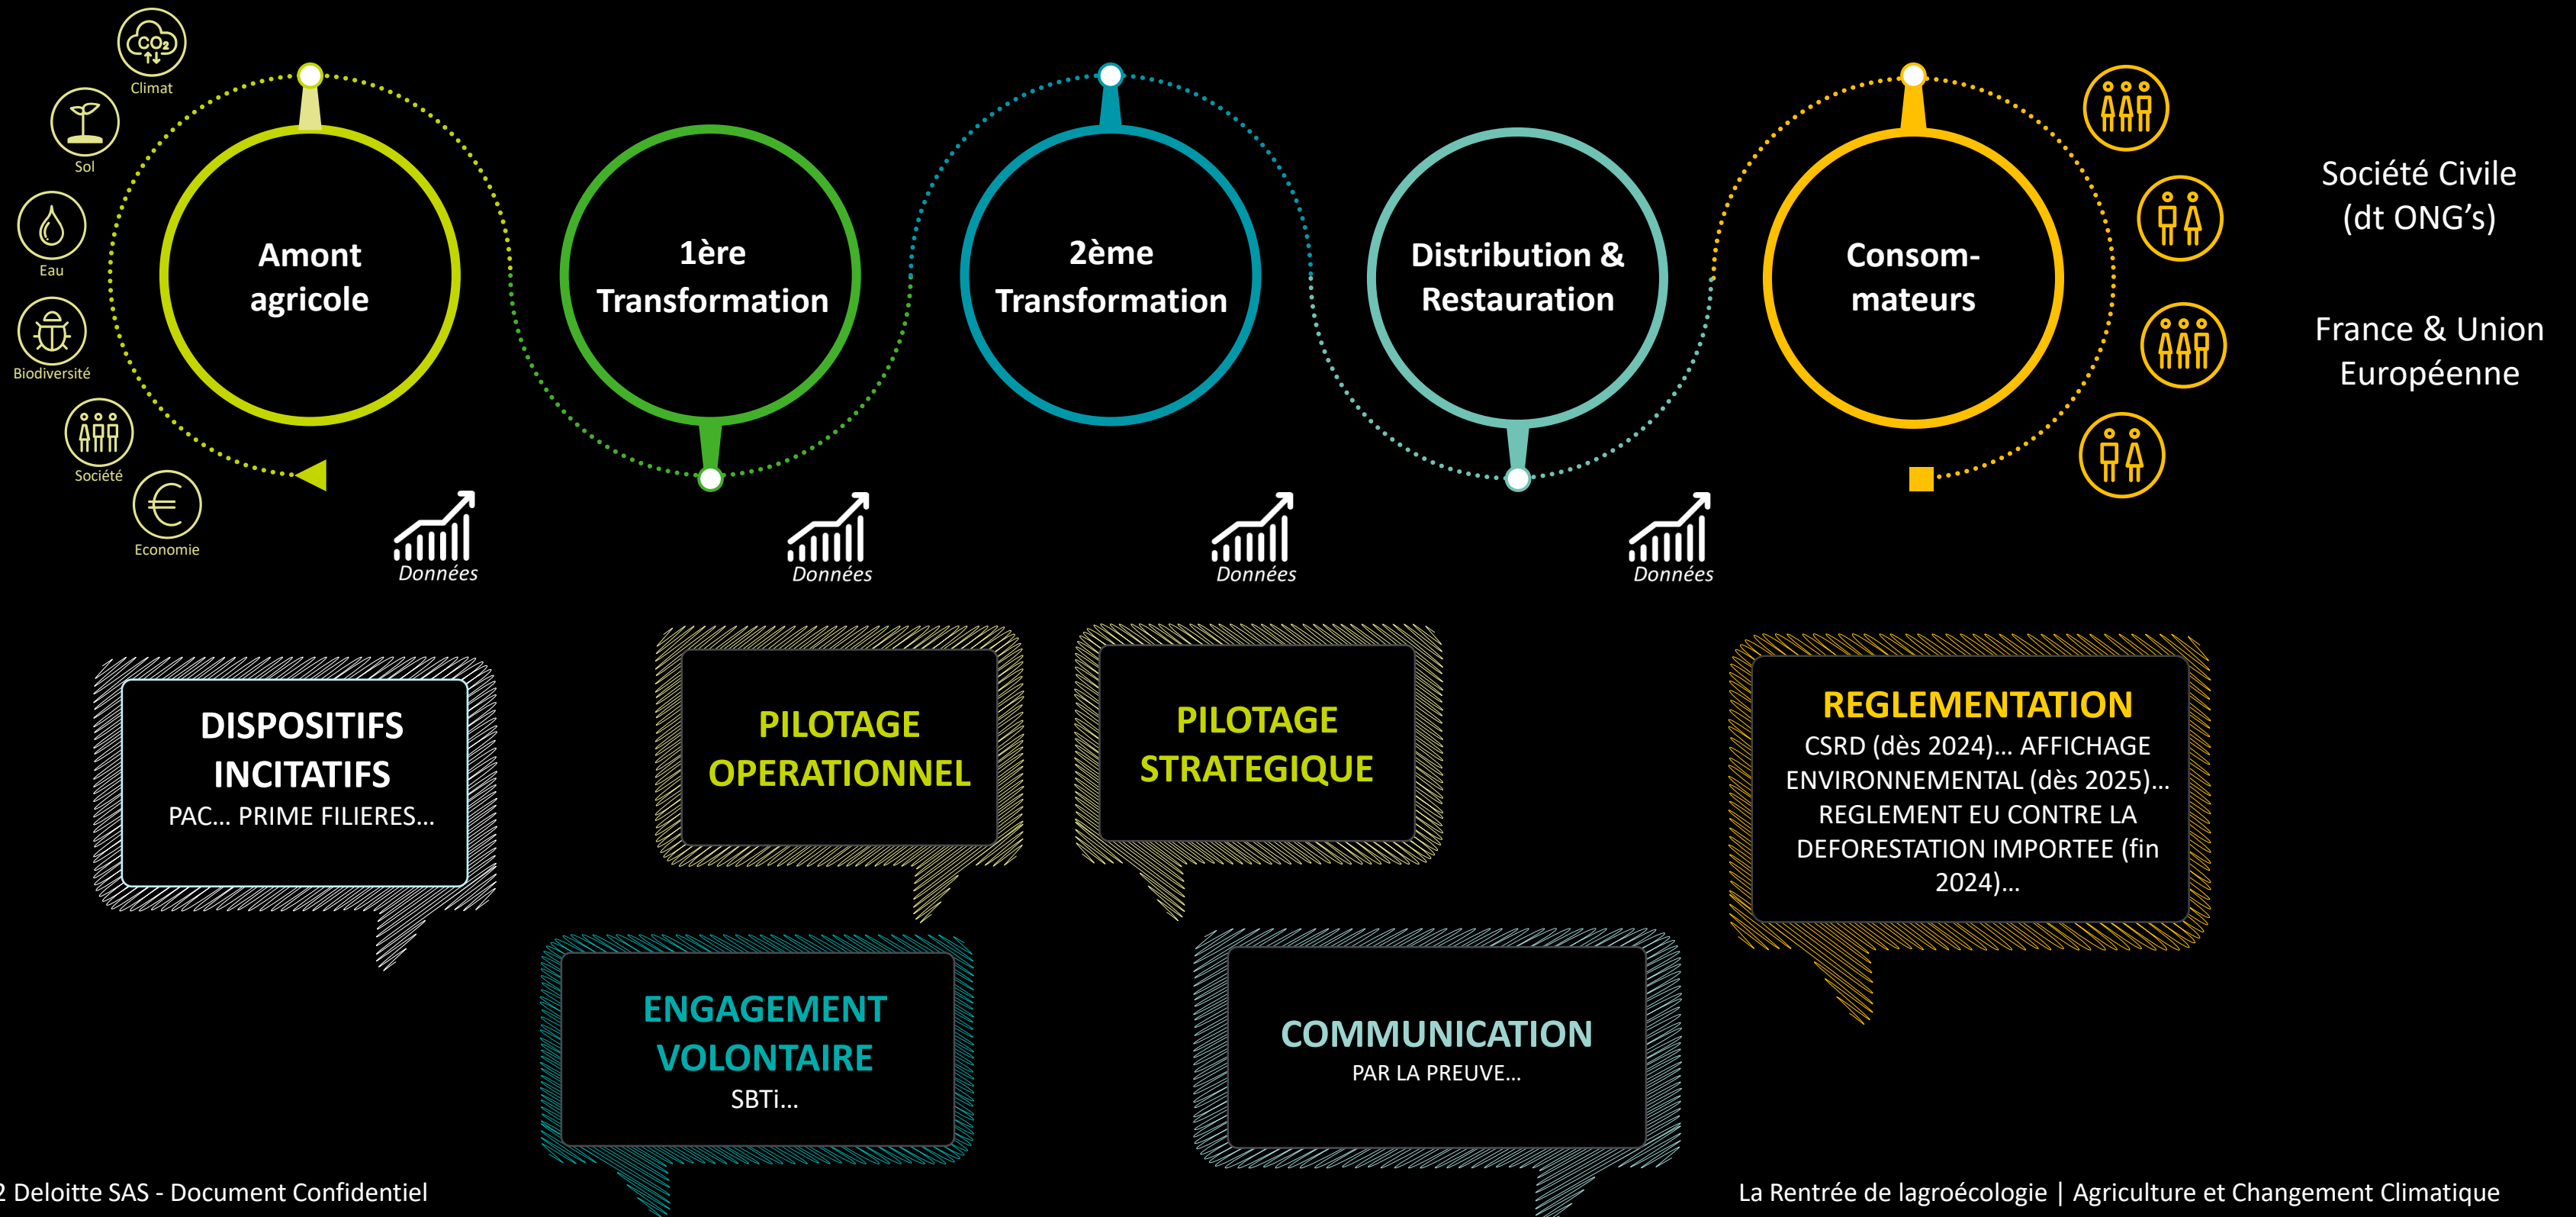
CO₂
Climat
Sol
Eau
Biodiversité
Société
Economie

Amont agricole

1ère Transformation

2ème Transformation

Distribution & Restauration

Consom-mateurs

Société Civile (dt ONG's)

France & Union Européenne

Données
Données
Données
Données

DISPOSITIFS INCITATIFS
PAC… PRIME FILIERES…

PILOTAGE OPERATIONNEL

PILOTAGE STRATEGIQUE

REGLEMENTATION
CSRD (dès 2024)… AFFICHAGE ENVIRONNEMENTAL (dès 2025)… REGLEMENT EU CONTRE LA DEFORESTATION IMPORTEE (fin 2024)…

ENGAGEMENT VOLONTAIRE
SBTi…

COMMUNICATION
PAR LA PREUVE…

2 Deloitte SAS - Document Confidentiel

La Rentrée de lagroécologie | Agriculture et Changement Climatique